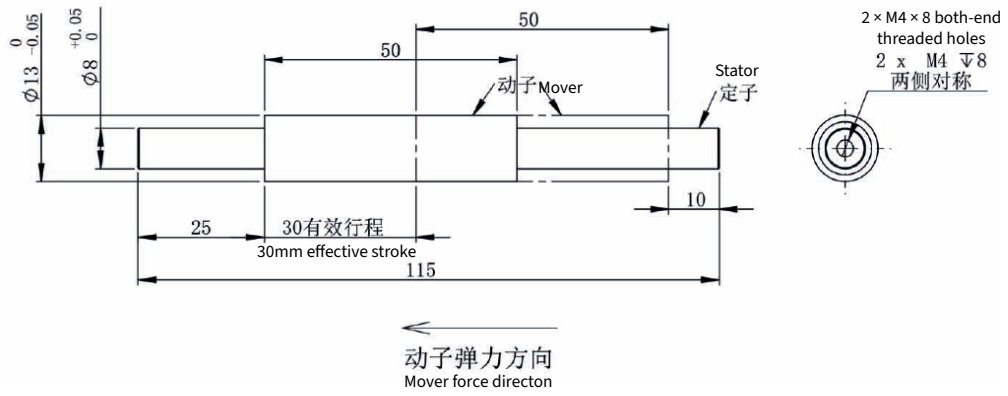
$\varnothing 13 {}^{0}_{-0.05}$

$\varnothing 8 {}^{+0.05}_{0}$

50

50

动子 Mover

Stator
定子

2 × M4 × 8 both-end threaded holes
2 x M4 ↧8
两侧对称

10

25

30有效行程
30mm effective stroke

115

动子弹力方向
Mover force directon